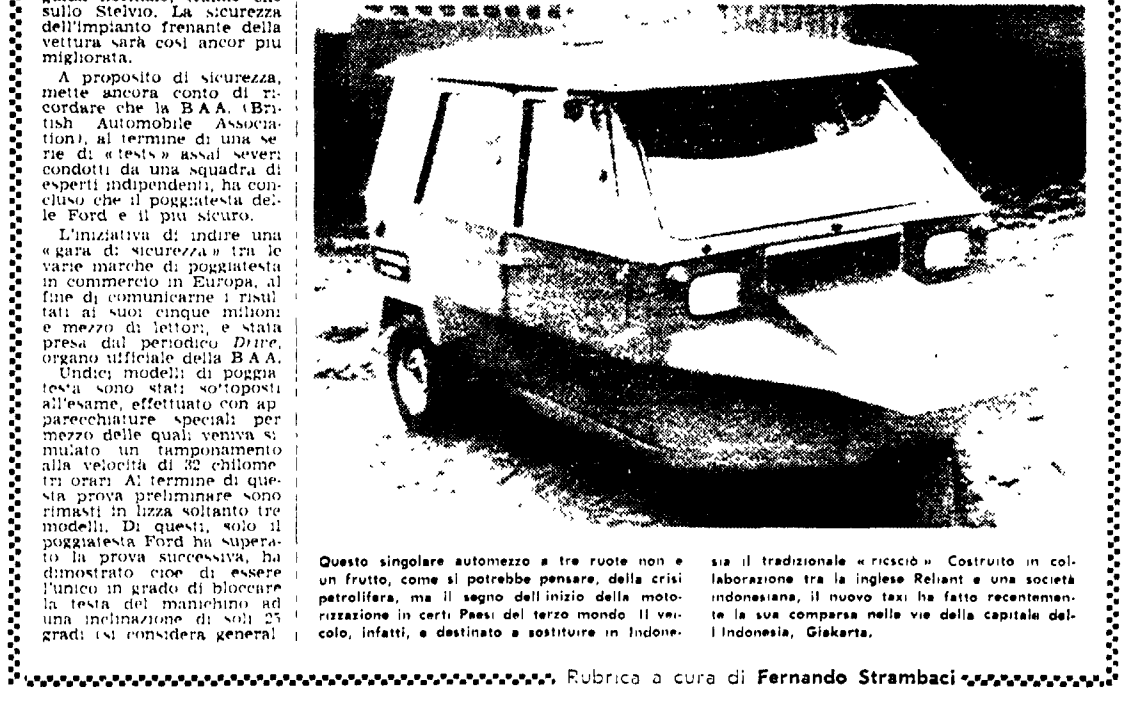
sullo Stelvio. La sicurezza dell'impianto frenante della vettura sarà così ancor più migliorata.

A proposito di sicurezza, mette ancora conto di ricordare che la B A A. (British Automobile Association), al termine di una serie di «tests» assai severi condotti da una squadra di esperti indipendenti, ha concluso che il poggiatesta delle Ford è il più sicuro.

L'iniziativa di indire una «gara di sicurezza» tra le varie marche di poggiatesta in commercio in Europa, al fine di comunicarne i risultati ai suoi cinque milioni e mezzo di lettori, è stata presa dal periodico Drive, organo ufficiale della B A A.

Undici modelli di poggiatesta sono stati sottoposti all'esame, effettuato con apparecchiature speciali per mezzo delle quali veniva simulato un tamponamento alla velocità di 32 chilometri orari. Al termine di questa prova preliminare sono rimasti in lizza soltanto tre modelli. Di questi, solo il poggiatesta Ford ha superato la prova successiva, ha dimostrato cioè di essere l'unico in grado di bloccare la testa del manichino ad una inclinazione di soli 25 gradi (si considera general

Questo singolare automezzo a tre ruote non è un frutto, come si potrebbe pensare, della crisi petrolifera, ma il segno dell'inizio della motorizzazione in certi Paesi del terzo mondo. Il veicolo, infatti, è destinato a sostituire in Indonesia il tradizionale «risciò». Costruito in collaborazione tra la inglese Reliant e una società indonesiana, il nuovo taxi ha fatto recentemente la sua comparsa nelle vie della capitale dell'Indonesia, Giakarta.

Rubrica a cura di Fernando Strambaci